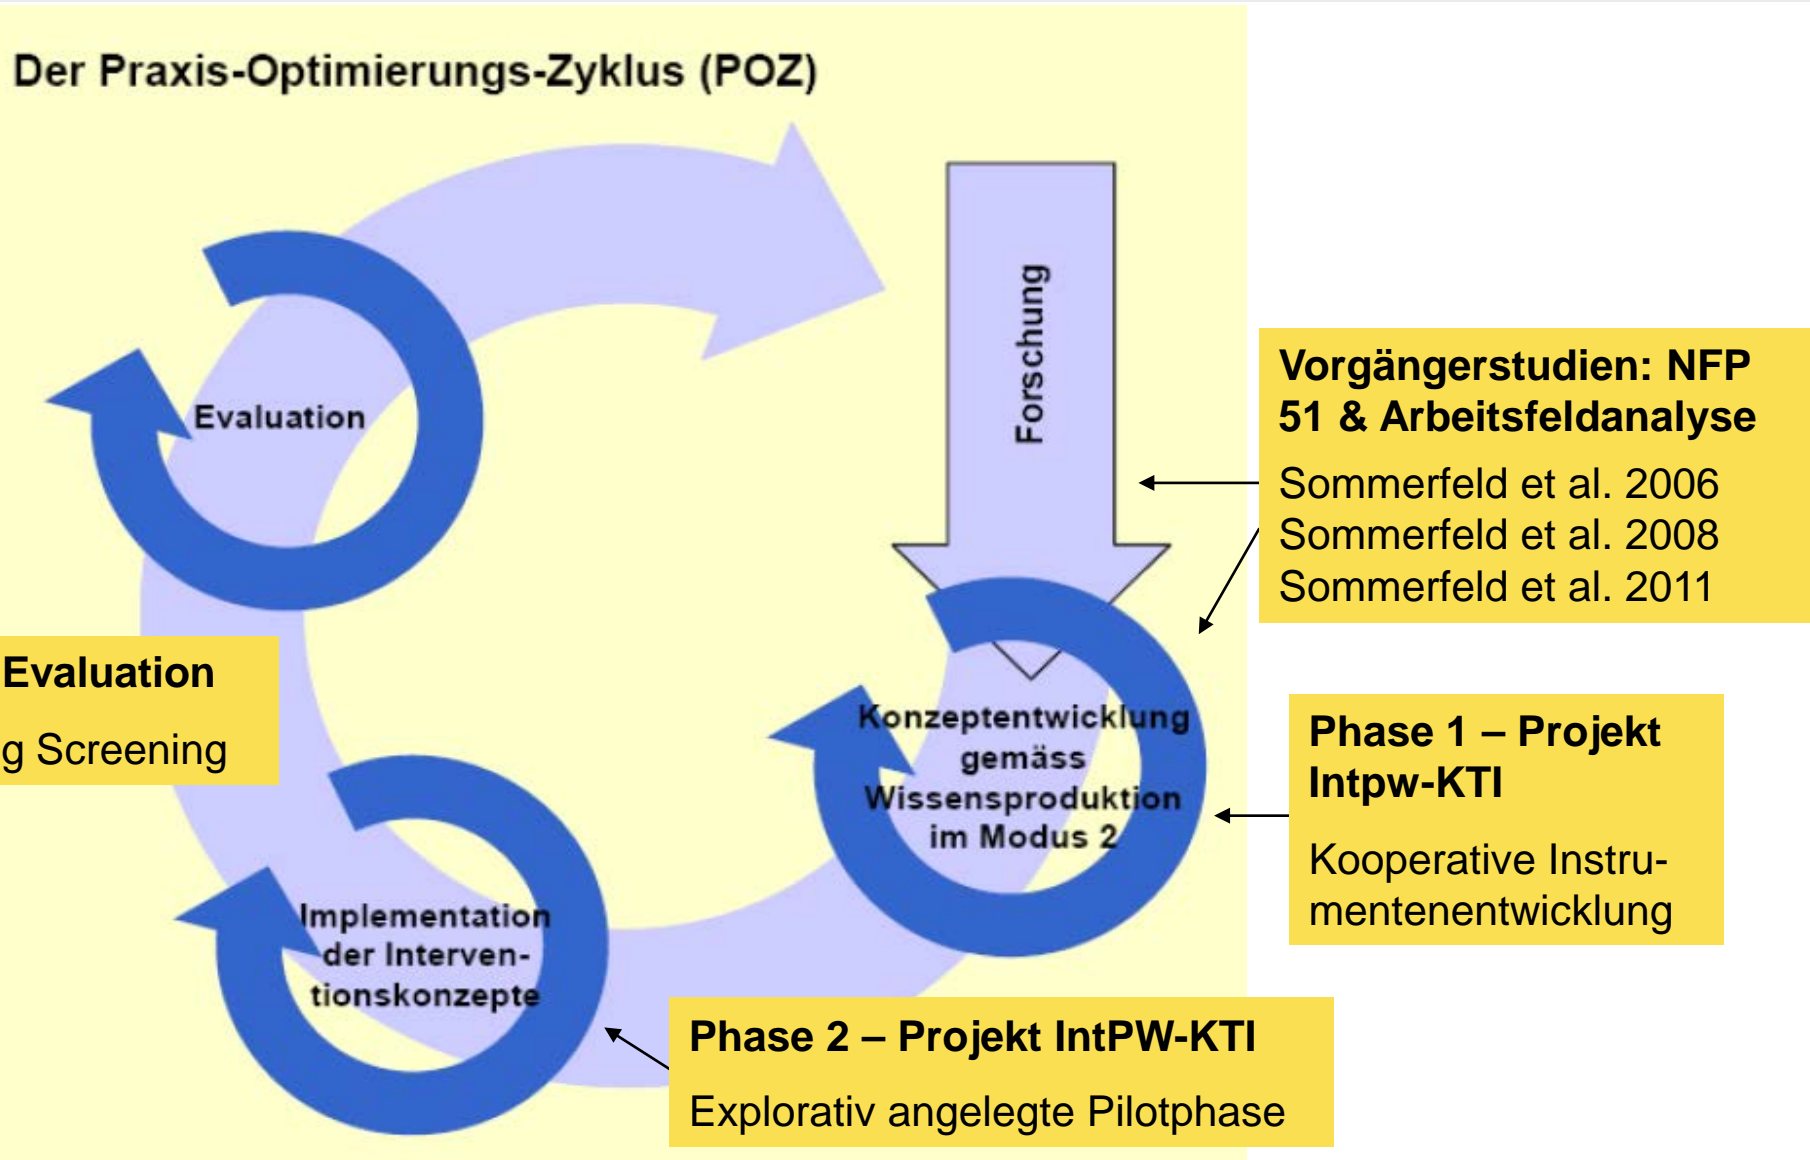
Der Praxis-Optimierungs-Zyklus (POZ)

Evaluation

Forschung

Vorgängerstudien: NFP 51 & Arbeitsfeldanalyse

Sommerfeld et al. 2006
Sommerfeld et al. 2008
Sommerfeld et al. 2011

Evaluation

g Screening

Konzeptentwicklung gemäss Wissensproduktion im Modus 2

Phase 1 – Projekt Intpw-KTI

Kooperative Instrumentenentwicklung

Implementation der Interventionskonzepte

Phase 2 – Projekt IntPW-KTI

Explorativ angelegte Pilotphase